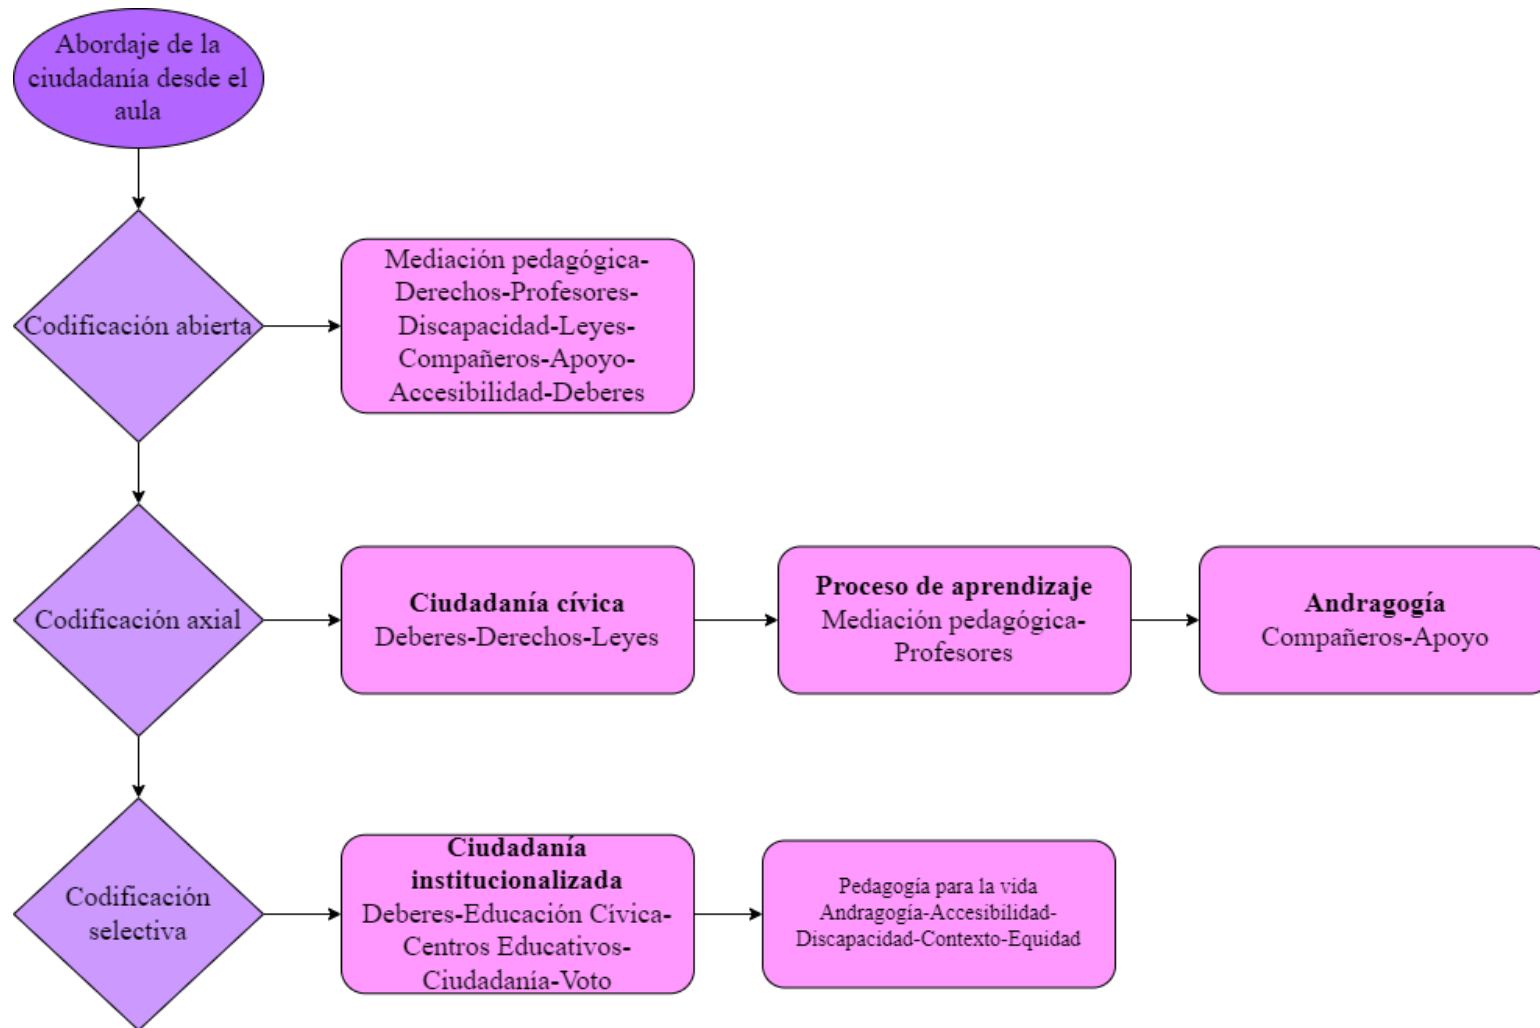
Abordaje de la ciudadanía desde el aula

Codificación abierta

Mediación pedagógica-Derechos-Profesores-Discapacidad-Leyes-Compañeros-Apoyo-Accesibilidad-Deberes

Codificación axial

**Ciudadanía cívica**
Deberes-Derechos-Leyes

**Proceso de aprendizaje**
Mediación pedagógica-Profesores

**Andragogía**
Compañeros-Apoyo

Codificación selectiva

**Ciudadanía institucionalizada**
Deberes-Educación Cívica-Centros Educativos-Ciudadanía-Voto

Pedagogía para la vida
Andragogía-Accesibilidad-Discapacidad-Contexto-Equidad